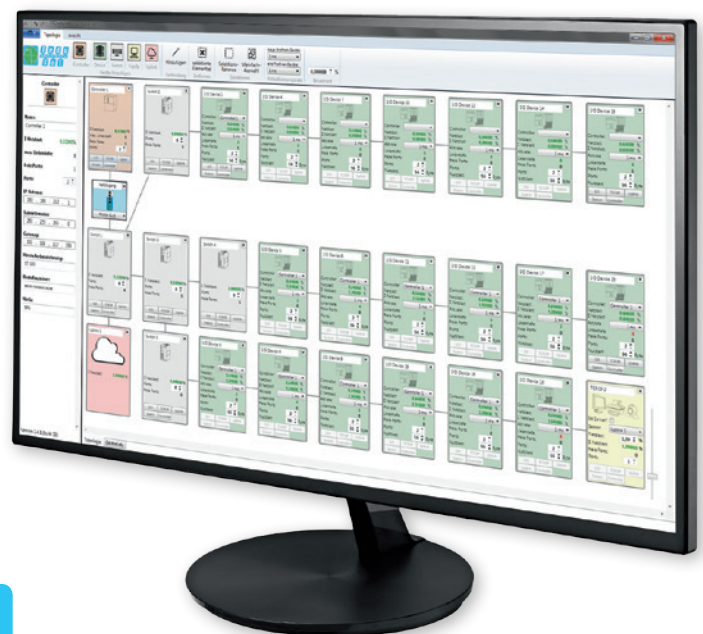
Topologie Ansicht

Controller Device Switch Tapfly Splitter

Hinzufügen Verbindung

Controller

Name:
Controller 1

IP Adresse:

Subnetzmaske:

Gateway:

Controller 1

I/O Device 1

I/O Device 2

Switch 1

Switch 2

Internet

Topologie Einstellung